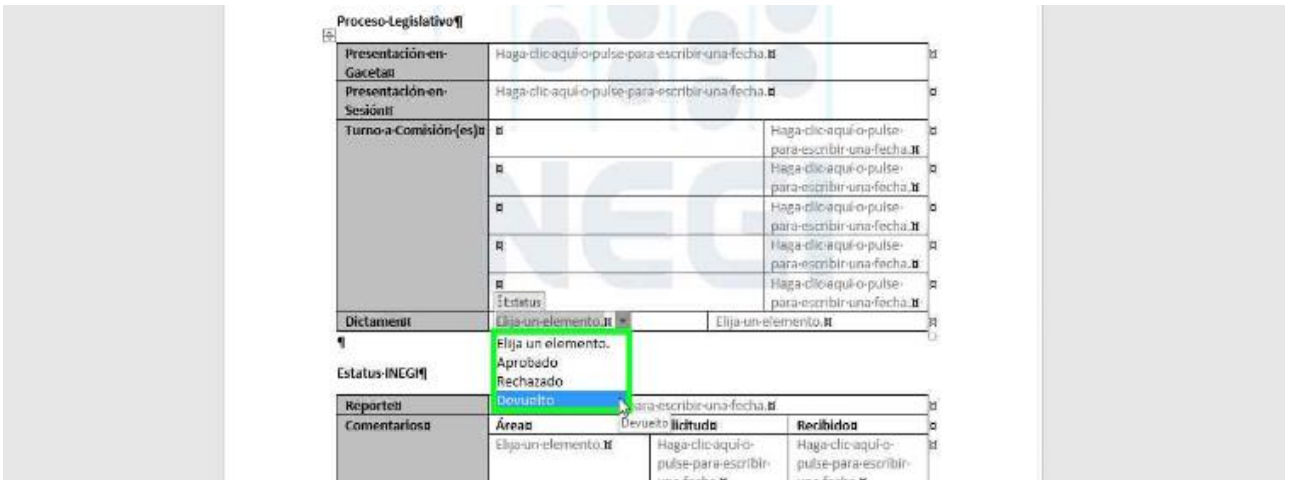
Proceso·Legislativo¶

| Presentación·en·Gaceta¤ | Haga·clic·aquí·o·pulse·para·escribir·una·fecha.¤ | | ¤ |
|---|---|---|---|
| Presentación·en·Sesión¤ | Haga·clic·aquí·o·pulse·para·escribir·una·fecha.¤ | | ¤ |
| Turno·a·Comisión·(es)¤ | ¤ | Haga·clic·aquí·o·pulse·para·escribir·una·fecha.¤ | ¤ |
| | ¤ | Haga·clic·aquí·o·pulse·para·escribir·una·fecha.¤ | ¤ |
| | ¤ | Haga·clic·aquí·o·pulse·para·escribir·una·fecha.¤ | ¤ |
| | ¤ | Haga·clic·aquí·o·pulse·para·escribir·una·fecha.¤ | ¤ |
| | ¤ Estatus | Haga·clic·aquí·o·pulse·para·escribir·una·fecha.¤ | ¤ |
| Dictamen¤ | Elija·un·elemento.¤ | Elija·un·elemento.¤ | ¤ |

Elija un elemento.
Aprobado
Rechazado
Devuelto

¶
Estatus·INEGI¶

| Reporte¤ | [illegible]ara·escribir·una·fecha.¤ | | ¤ |
|---|---|---|---|
| Comentarios¤ | Área¤ | Devuelto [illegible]licitud¤ | Recibido¤ |
| | Elija·un·elemento.¤ | Haga·clic·aquí·o·pulse·para·escribir·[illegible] | Haga·clic·aquí·o·pulse·para·escribir·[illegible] |